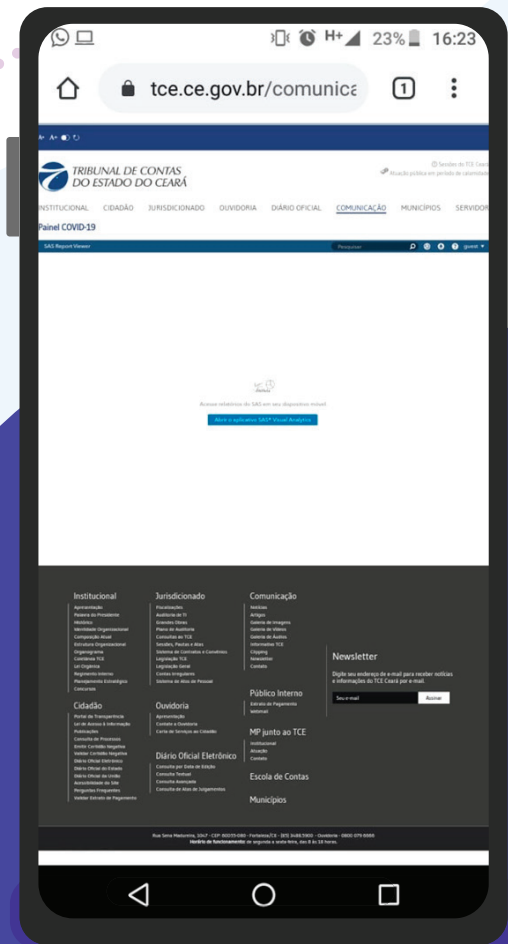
H+ 23% 16:23

tce.ce.gov.br/comunica

1

A- A+

TRIBUNAL DE CONTAS DO ESTADO DO CEARÁ

Servidor do TCE Ceará
Atuação pública em período de calamidade

INSTITUCIONAL CIDADÃO JURISDICIONADO OUVIDORIA DIÁRIO OFICIAL COMUNICAÇÃO MUNICÍPIOS SERVIDOR

Painel COVID-19

SAS Report Viewer

Pesquisar

guest

Acesse relatórios do SAS em seu dispositivo móvel

Abrir o aplicativo SAS® Visual Analytics

Institucional
Apresentação
Palavra do Presidente
Histórico
Identidade Organizacional
Composição Atual
Estrutura Organizacional
Organograma
Conselheiros TCE
Lei Orgânica
Regimento Interno
Planejamento Estratégico
Concursos

Cidadão
Portal da Transparência
Lei de Acesso à Informação
Publicações
Consulta de Processos
Emitir Certidão Negativa
Validar Certidão Negativa
Diário Oficial Eletrônico
Diário Oficial do Estado
Diário Oficial da União
Acessibilidade do Site
Perguntas Frequentes
Validar Extrato de Pagamento

Jurisdicionado
Fiscalizações
Auditoria de TI
Grandes Obras
Plano de Auditoria
Consultas ao TCE
Sessões, Pautas e Atas
Sistema de Contratos e Convênios
Legislação TCE
Legislação Geral
Contas Irregulares
Sistema de Atos de Pessoal

Ouvidoria
Apresentação
Contate a Ouvidoria
Carta de Serviços ao Cidadão

Diário Oficial Eletrônico
Consulta por Data de Edição
Consulta Textual
Consulta Avançada
Consulta de Atos de Julgamentos

Comunicação
Notícias
Artigos
Galeria de Imagens
Galeria de Vídeos
Galeria de Áudios
Informativo TCE
Clipping
Newsletter
Contato

Público Interno
Extrato de Pagamento
Webmail

MP junto ao TCE
Institucional
Atuação
Contato

Escola de Contas

Municípios

Newsletter
Digite seu endereço de e-mail para receber notícias e informações do TCE Ceará por e-mail.
Seu e-mail
Assinar

Rua Sena Madureira, 1047 - CEP: 60055-080 - Fortaleza/CE - (85) 3488.5900 - Ouvidoria - 0800 079 0080
Horário de funcionamento: de segunda a sexta-feira, das 8 às 18 horas.